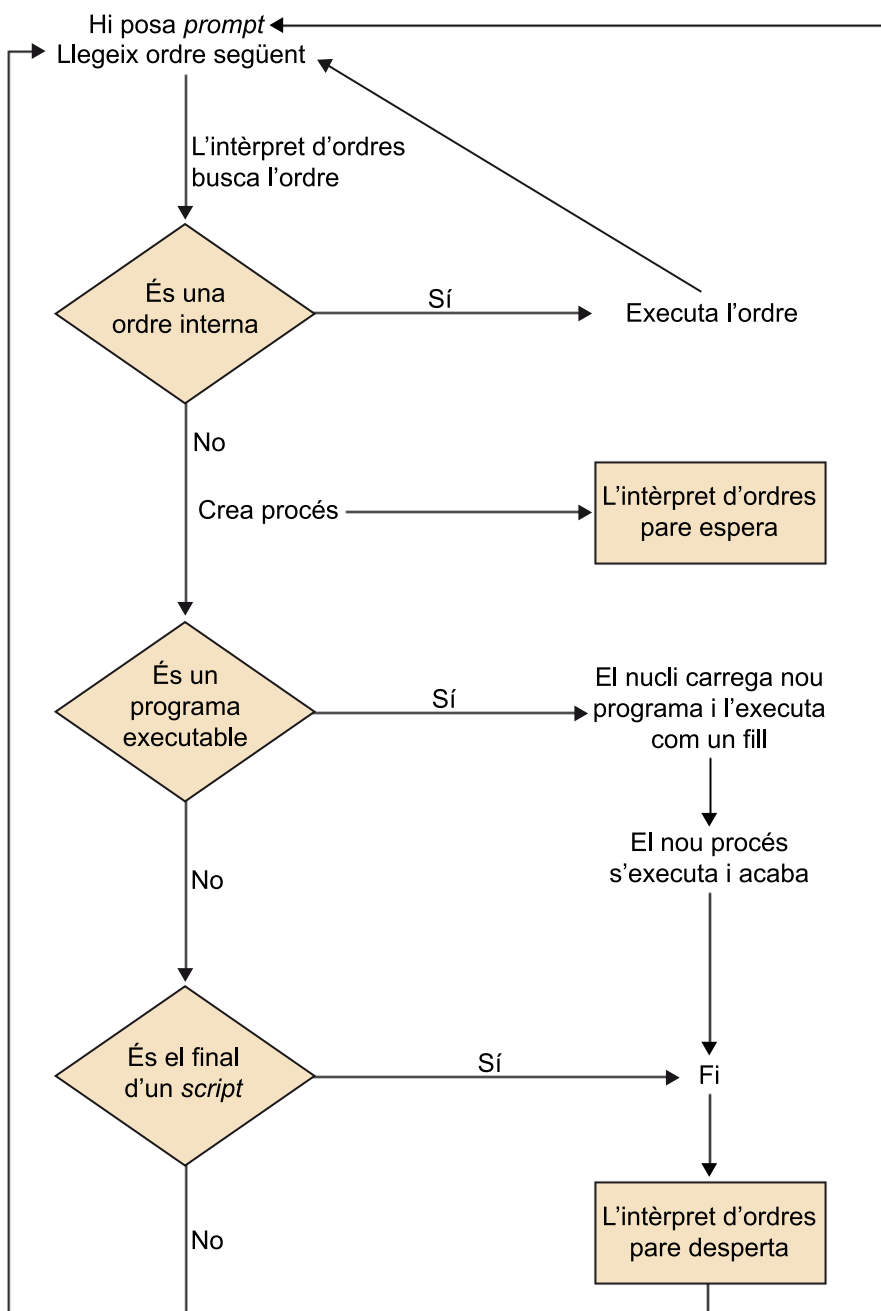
Hi posa prompt
Llegeix ordre següent

L'intèrpret d'ordres busca l'ordre

És una ordre interna

Sí

Executa l'ordre

No

Crea procés

L'intèrpret d'ordres pare espera

És un programa executable

Sí

El nucli carrega nou programa i l'executa com un fill

El nou procés s'executa i acaba

No

És el final d'un script

Sí

Fi

L'intèrpret d'ordres pare desperta

No